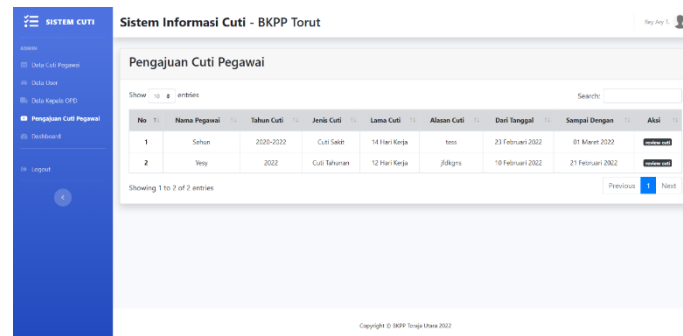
SISTEM CUTI

ADMIN

Data Cuti Pegawai

Data User

Data Kepala OPD

Pengajuan Cuti Pegawai

Dashboard

Logout

Sistem Informasi Cuti - BKPP Torut

Rey Ary T.

Pengajuan Cuti Pegawai

Show 10 entries

Search:

| No | Nama Pegawai | Tahun Cuti | Jenis Cuti | Lama Cuti | Alasan Cuti | Dari Tanggal | Sampai Dengan | Aksi |
|---|---|---|---|---|---|---|---|---|
| 1 | Sehun | 2020-2022 | Cuti Sakit | 14 Hari Kerja | tess | 23 Februari 2022 | 01 Maret 2022 | review cuti |
| 2 | Yesy | 2022 | Cuti Tahunan | 12 Hari Kerja | jfdkgns | 10 Februari 2022 | 21 Februari 2022 | review cuti |

Showing 1 to 2 of 2 entries

Previous 1 Next

Copyright © BKPP Toraja Utara 2022